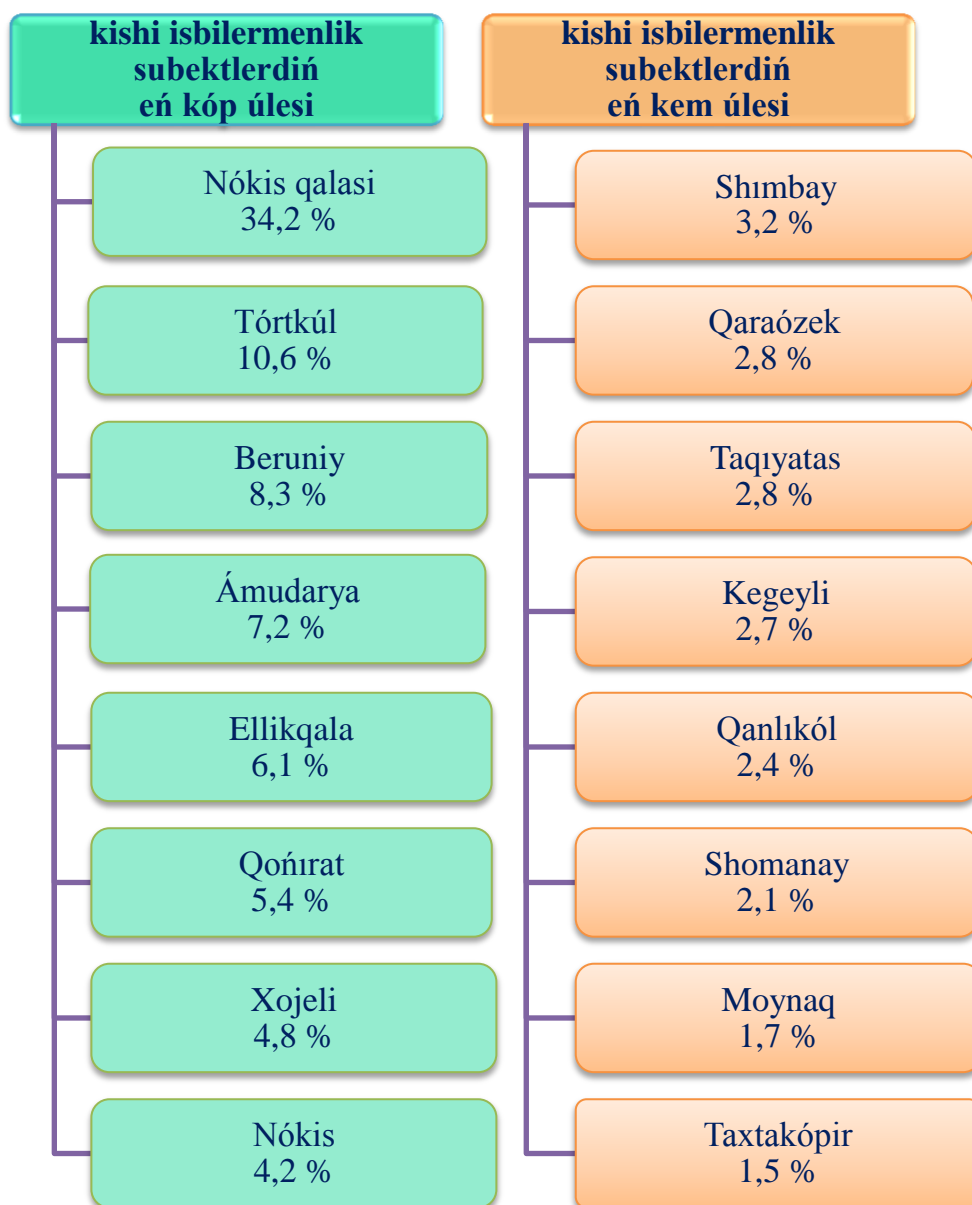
kishi isbilermenlik subektlerdiń eń kóp úlesi

Nókis qalasi
34,2 %

Tórtkúl
10,6 %

Beruniy
8,3 %

Ámudarya
7,2 %

Ellikqala
6,1 %

Qońırat
5,4 %

Xojeli
4,8 %

Nókis
4,2 %

kishi isbilermenlik subektlerdiń eń kem úlesi

Shımbay
3,2 %

Qaraózek
2,8 %

Taqıyatas
2,8 %

Kegeyli
2,7 %

Qanlıkól
2,4 %

Shomanay
2,1 %

Moynaq
1,7 %

Taxtakópir
1,5 %